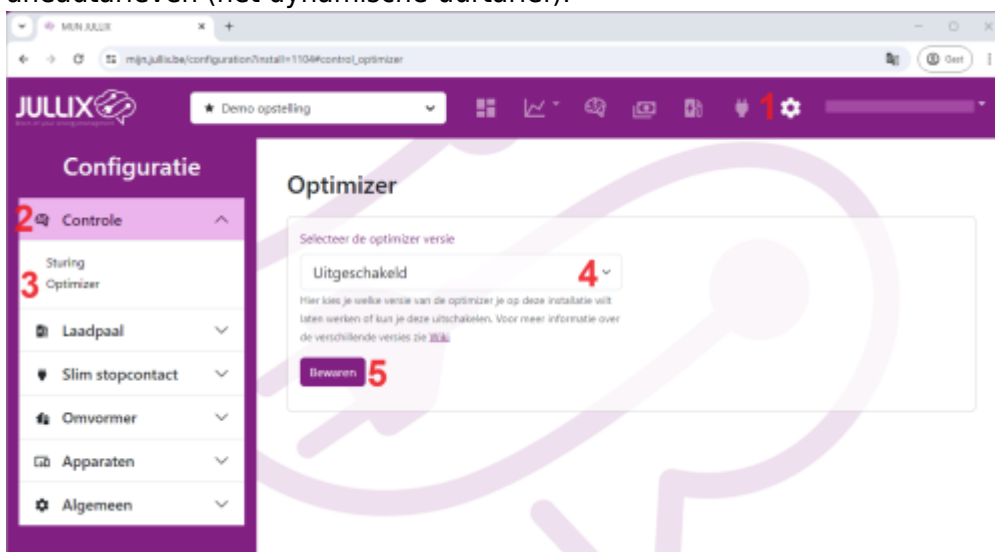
MIJN JULLIX
mijn.jullix.be/configuration?install=1104#control_optimizer
Gast
JULLIX
Demo opstelling
1
Configuratie
2 Controle
Sturing
3 Optimizer
Laadpaal
Slim stopcontact
Omvormer
Apparaten
Algemeen
Optimizer
Selecteer de optimizer versie
Uitgeschakeld
4
Hier kies je welke versie van de optimizer je op deze installatie wilt laten werken of kun je deze uitschakelen. Voor meer informatie over de verschillende versies zie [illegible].
Bewaren
5